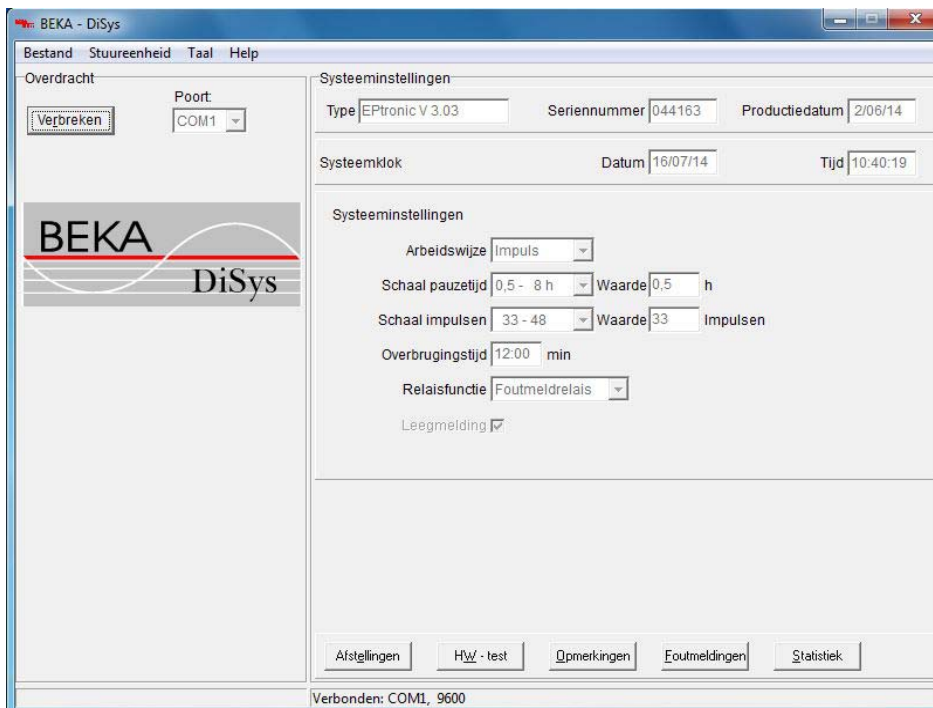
BEKA - DiSys

Bestand Stuureenheid Taal Help

Overdracht

Poort:

Verbreken

COM1

BEKA

DiSys

Systeeminstellingen

Type EPtronic V 3.03

Seriennummer 044163

Productiedatum 2/06/14

Systeemklok

Datum 16/07/14

Tijd 10:40:19

Systeeminstellingen

Arbeidswijze Impuls

Schaal pauzetijd 0,5 - 8 h

Waarde 0,5 h

Schaal impulsen 33 - 48

Waarde 33 Impulsen

Overbrugingstijd 12:00 min

Relaisfunctie Foutmeldrelais

Leegmelding

Afstellingen

HW - test

Opmerkingen

Foutmeldingen

Statistiek

Verbonden: COM1, 9600